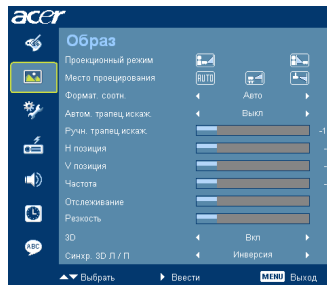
acer

Образ

Проекционный режим

Место проецирования

AUTO

Формат. соотн.

Авто

Автом. трапец.искаж.

Выкл

Ручн. трапец.искаж.

-1

Н позиция

V позиция

Частота

Отслеживание

Резкость

3D

Вкл

Синхр. 3D Л / П

Инверсия

ABC

Выбрать

Ввести

MENU Выход